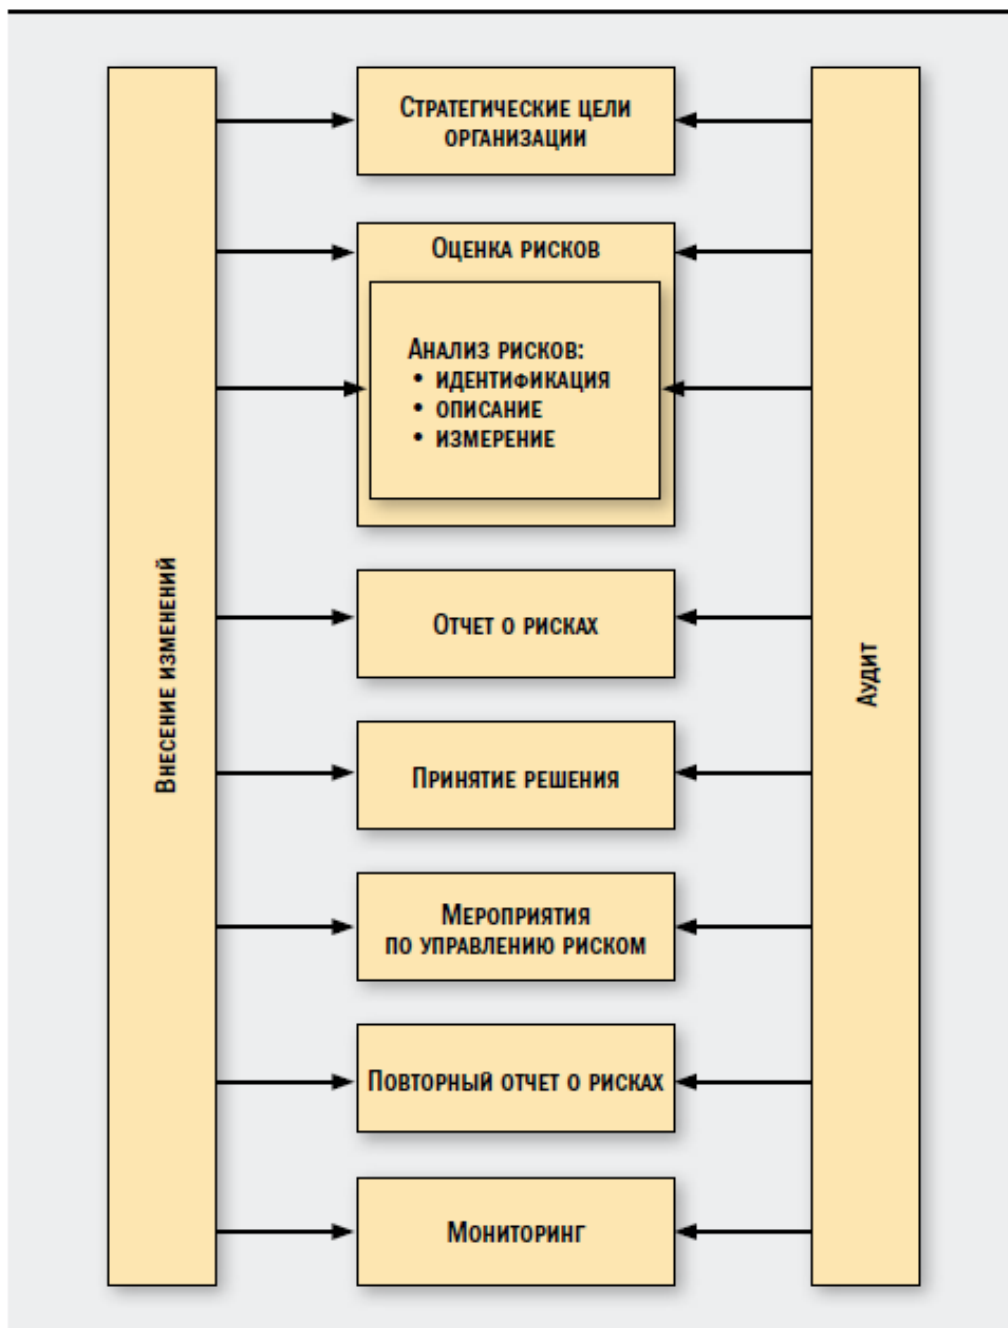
Внесение изменений

Стратегические цели организации

Оценка рисков

Анализ рисков:
• идентификация
• описание
• измерение

Отчет о рисках

Принятие решения

Мероприятия по управлению риском

Повторный отчет о рисках

Мониторинг

Аудит